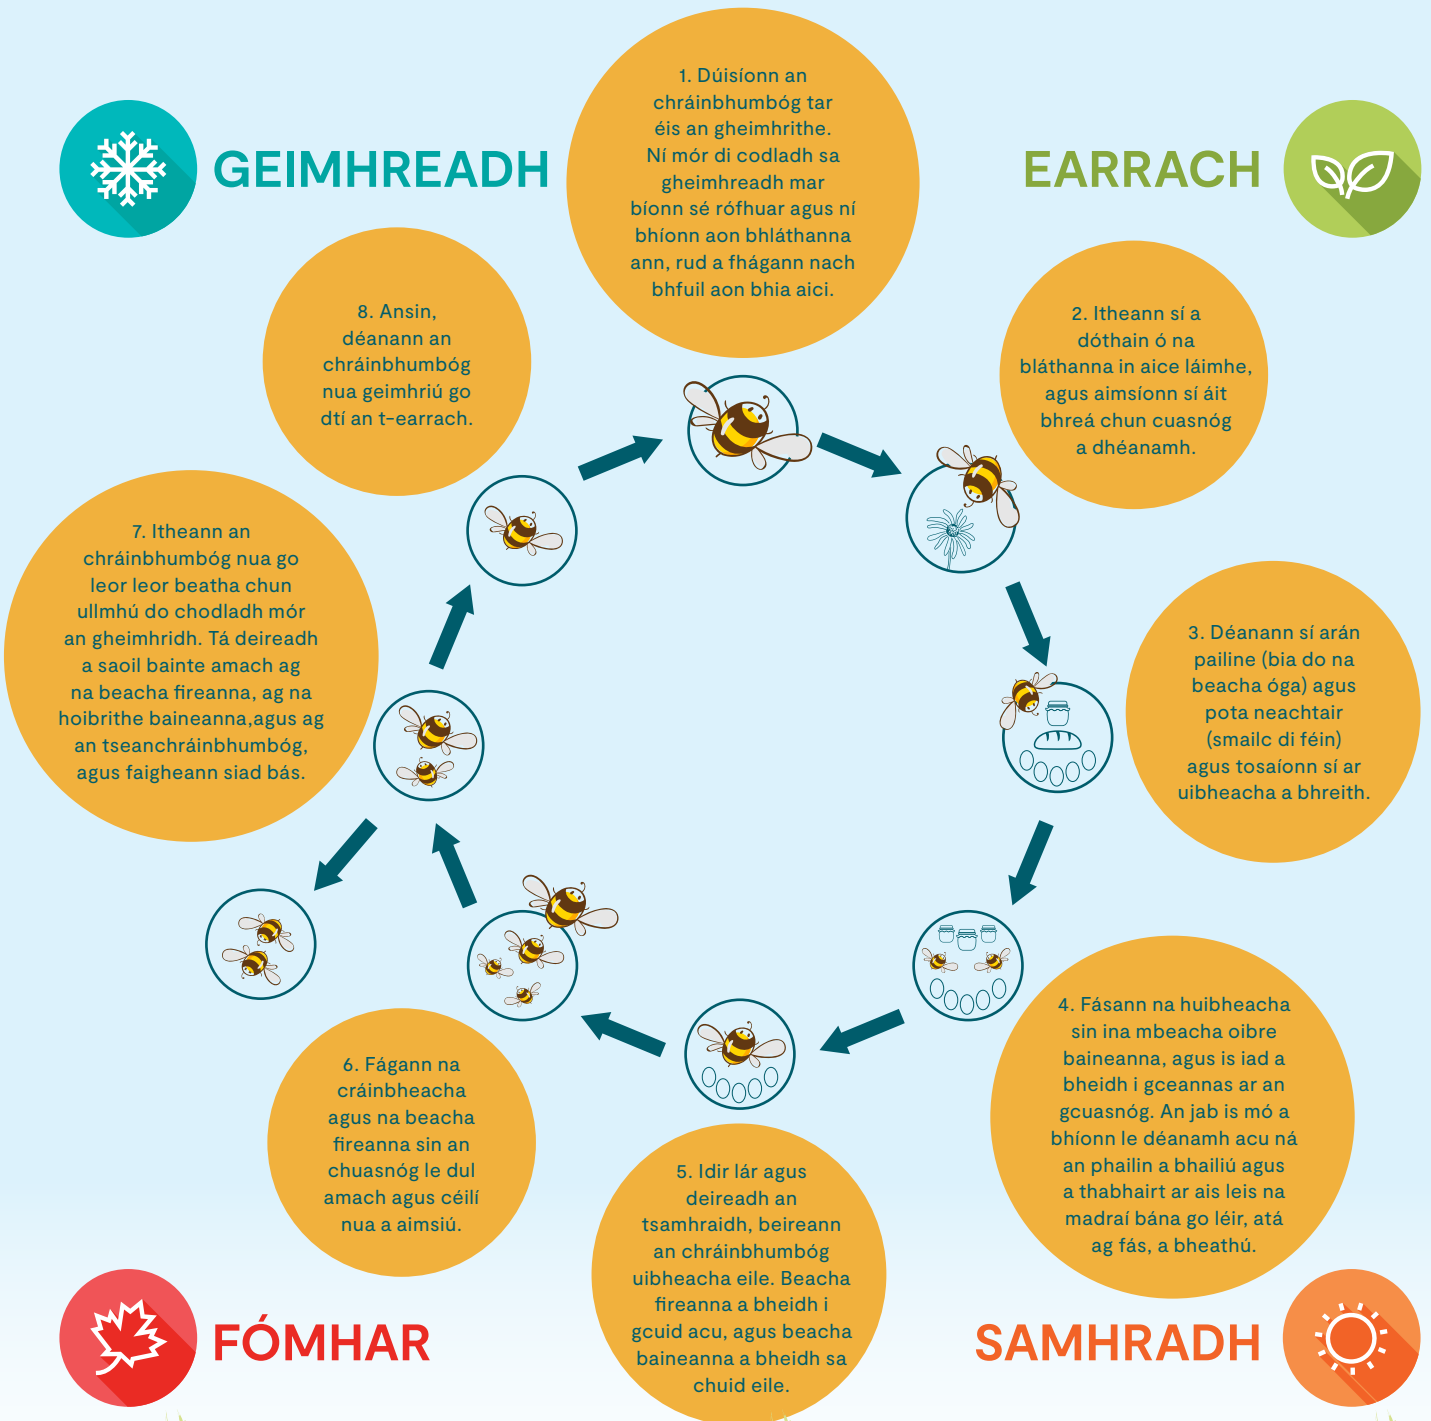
GEIMHREADH

1. Dúisíonn an chráinbhumbóg tar éis an gheimhrithe. Ní mór di codladh sa gheimhreadh mar bíonn sé rófhuar agus ní bhíonn aon bhláthanna ann, rud a fhágann nach bhfuil aon bhia aici.

EARRACH

8. Ansin, déanann an chráinbhumbóg nua geimhriú go dtí an t-earrach.

2. Itheann sí a dóthain ó na bláthanna in aice láimhe, agus aimsíonn sí áit bhreá chun cuasnóg a dhéanamh.

7. Itheann an chráinbhumbóg nua go leor leor beatha chun ullmhú do chodladh mór an gheimhridh. Tá deireadh a saoil bainte amach ag na beacha fireanna, ag na hoibrithe baineanna,agus ag an tseanchráinbhumbóg, agus faigheann siad bás.

3. Déanann sí arán pailine (bia do na beacha óga) agus pota neachtair (smailc di féin) agus tosaíonn sí ar uibheacha a bhreith.

4. Fásann na huibheacha sin ina mbeacha oibre baineanna, agus is iad a bheidh i gceannas ar an gcuasnóg. An jab is mó a bhíonn le déanamh acu ná an phailin a bhailiú agus a thabhairt ar ais leis na madraí bána go léir, atá ag fás, a bheathú.

6. Fágann na cráinbheacha agus na beacha fireanna sin an chuasnóg le dul amach agus céilí nua a aimsiú.

5. Idir lár agus deireadh an tsamhraidh, beireann an chráinbhumbóg uibheacha eile. Beacha fireanna a bheidh i gcuid acu, agus beacha baineanna a bheidh sa chuid eile.

FÓMHAR

SAMHRADH